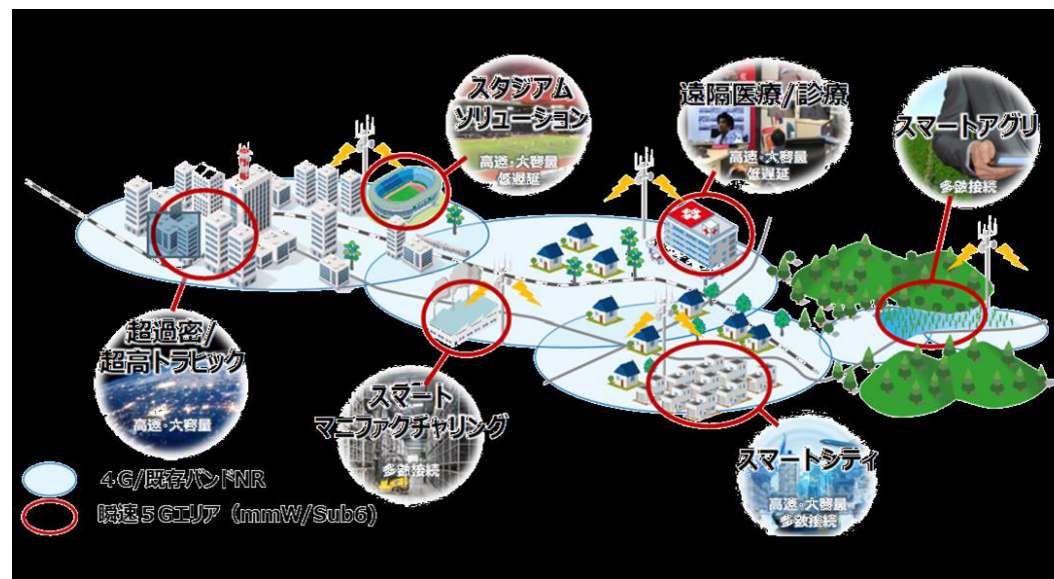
スタジアム
ソリューション
高速・大容量
低遅延

遠隔医療/診療
高速・大容量
低遅延

スマートアグリ
多数接続

超過密/
超高トラヒック
高速・大容量

スマート
マニファクチャリング
多数接続

スマートシティ
高速・大容量
多数接続

4G/既存バンドNR
瞬速5Gエリア（mmW/Sub6）